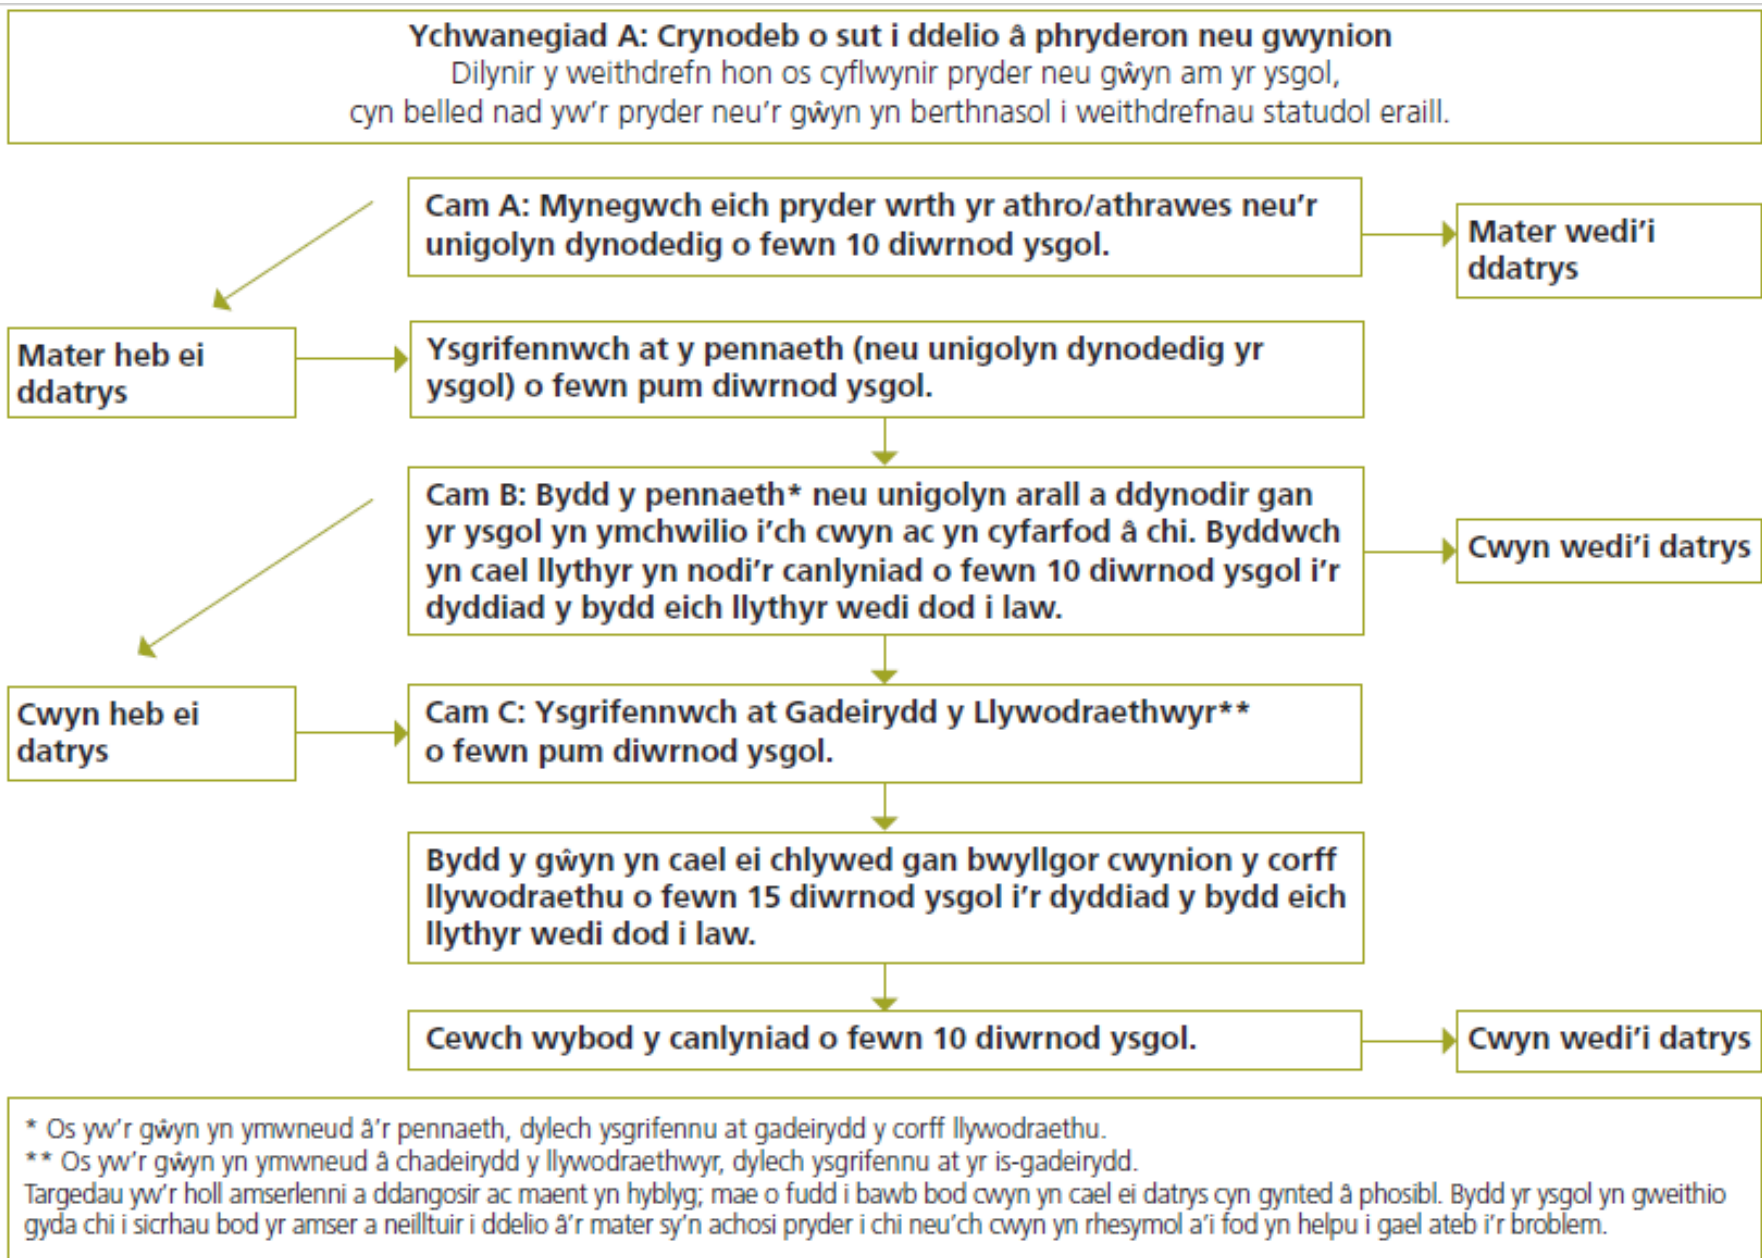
Ychwanegiad A: Crynodeb o sut i ddelio â phryderon neu gwynion
Dilynir y weithdrefn hon os cyflwynir pryder neu gŵyn am yr ysgol, cyn belled nad yw'r pryder neu'r gŵyn yn berthnasol i weithdrefnau statudol eraill.

Cam A: Mynegwch eich pryder wrth yr athro/athrawes neu'r unigolyn dynodedig o fewn 10 diwrnod ysgol.

Mater wedi'i ddatrys

Mater heb ei ddatrys

Ysgrifennwch at y pennaeth (neu unigolyn dynodedig yr ysgol) o fewn pum diwrnod ysgol.

Cam B: Bydd y pennaeth* neu unigolyn arall a ddynodir gan yr ysgol yn ymchwilio i'ch cwyn ac yn cyfarfod â chi. Byddwch yn cael llythyr yn nodi'r canlyniad o fewn 10 diwrnod ysgol i'r dyddiad y bydd eich llythyr wedi dod i law.

Cwyn wedi'i datrys

Cwyn heb ei datrys

Cam C: Ysgrifennwch at Gadeirydd y Llywodraethwyr** o fewn pum diwrnod ysgol.

Bydd y gŵyn yn cael ei chlywed gan bwyllgor cwynion y corff llywodraethu o fewn 15 diwrnod ysgol i'r dyddiad y bydd eich llythyr wedi dod i law.

Cewch wybod y canlyniad o fewn 10 diwrnod ysgol.

Cwyn wedi'i datrys

* Os yw'r gŵyn yn ymwneud â'r pennaeth, dylech ysgrifennu at gadeirydd y corff llywodraethu.
** Os yw'r gŵyn yn ymwneud â chadeirydd y llywodraethwyr, dylech ysgrifennu at yr is-gadeirydd.
Targedau yw'r holl amserlenni a ddangosir ac maent yn hyblyg; mae o fudd i bawb bod cwyn yn cael ei datrys cyn gynted â phosibl. Bydd yr ysgol yn gweithio gyda chi i sicrhau bod yr amser a neilltuir i ddelio â'r mater sy'n achosi pryder i chi neu'ch cwyn yn rhesymol a'i fod yn helpu i gael ateb i'r broblem.